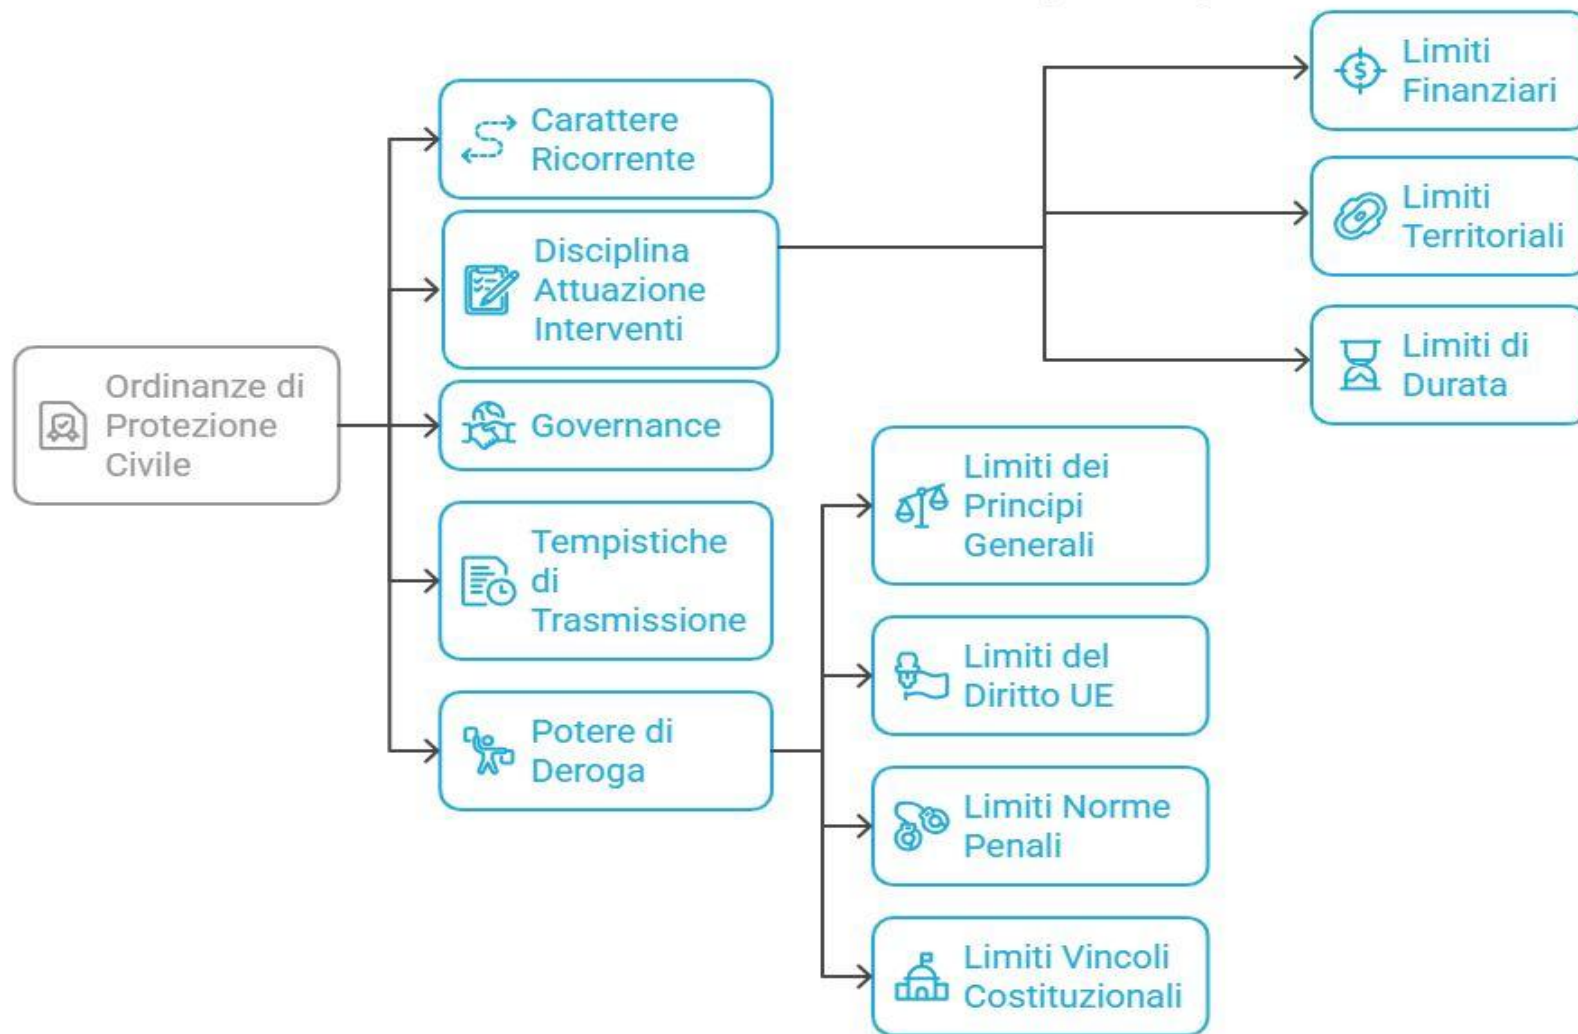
Ordinanze di Protezione Civile

Carattere Ricorrente

Disciplina Attuazione Interventi

Limiti Finanziari

Limiti Territoriali

Limiti di Durata

Governance

Tempistiche di Trasmissione

Potere di Deroga

Limiti dei Principi Generali

Limiti del Diritto UE

Limiti Norme Penali

Limiti Vincoli Costituzionali